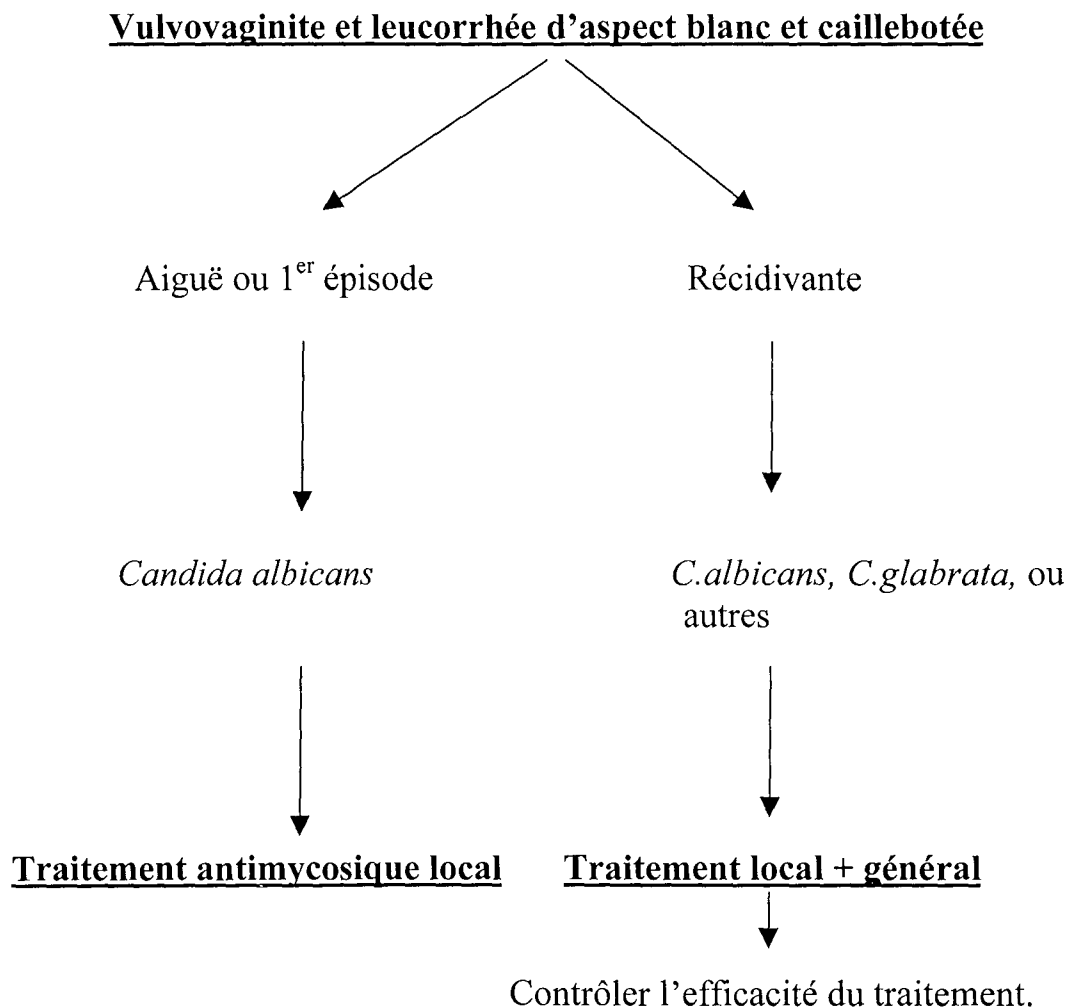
Vulvovaginite et leucorrhée d'aspect blanc et caillebotée

Aiguë ou 1$^{er}$ épisode

Récidivante

Candida albicans

C.albicans, C.glabrata, ou autres

Traitement antimycosique local

Traitement local + général

Contrôler l'efficacité du traitement.